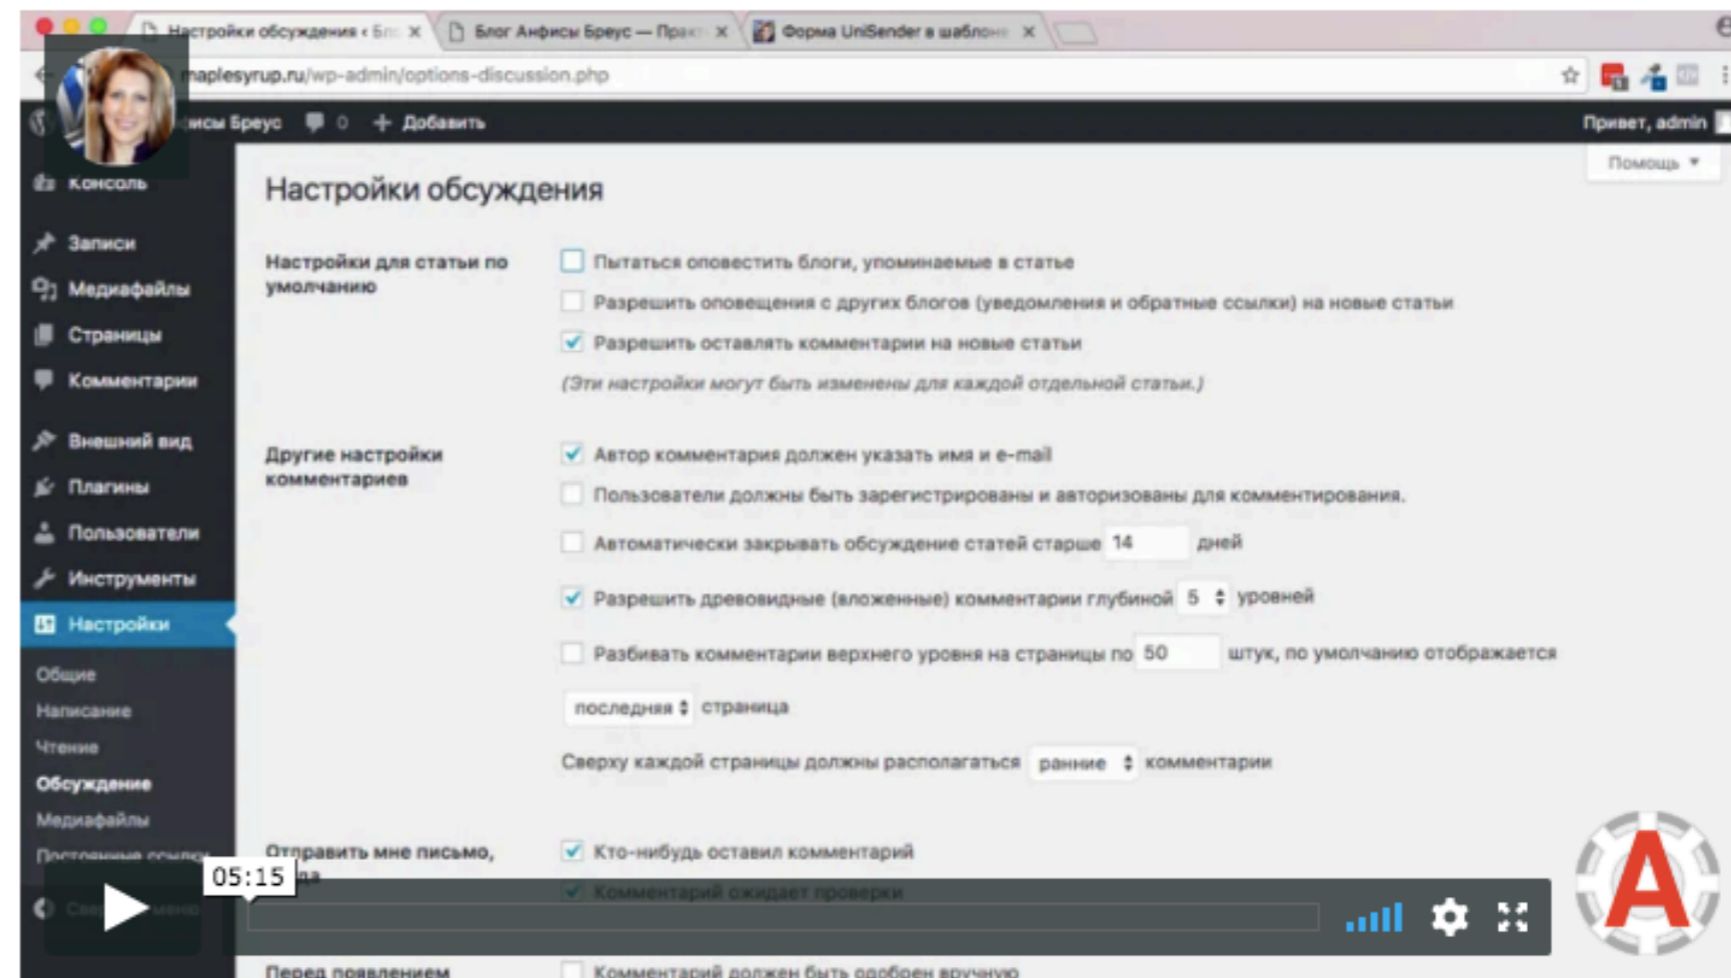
Настройки обсуждения ‹ Бл × Блог Анфисы Бреус — Прак × Форма UniSender в шабло ×

maplesyrup.ru/wp-admin/options-discussion.php

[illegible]исы Бреус 0 + Добавить Привет, admin

Помощь ▾

Консоль
Записи
Медиафайлы
Страницы
Комментарии
Внешний вид
Плагины
Пользователи
Инструменты
Настройки
Общие
Написание
Чтение
Обсуждение
Медиафайлы
Постоянные ссылки
Свернуть меню

Настройки обсуждения

Настройки для статьи по умолчанию

Пытаться оповестить блоги, упоминаемые в статье

Разрешить оповещения с других блогов (уведомления и обратные ссылки) на новые статьи

Разрешить оставлять комментарии на новые статьи

(Эти настройки могут быть изменены для каждой отдельной статьи.)

Другие настройки комментариев

Автор комментария должен указать имя и e-mail

Пользователи должны быть зарегистрированы и авторизованы для комментирования.

Автоматически закрывать обсуждение статей старше 14 дней

Разрешить древовидные (вложенные) комментарии глубиной 5 уровней

Разбивать комментарии верхнего уровня на страницы по 50 штук, по умолчанию отображается

последняя страница

Сверху каждой страницы должны располагаться ранние комментарии

Отправить мне письмо, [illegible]

Кто-нибудь оставил комментарий

Комментарий ожидает проверки

Перед появлением

Комментарий должен быть одобрен вручную

05:15